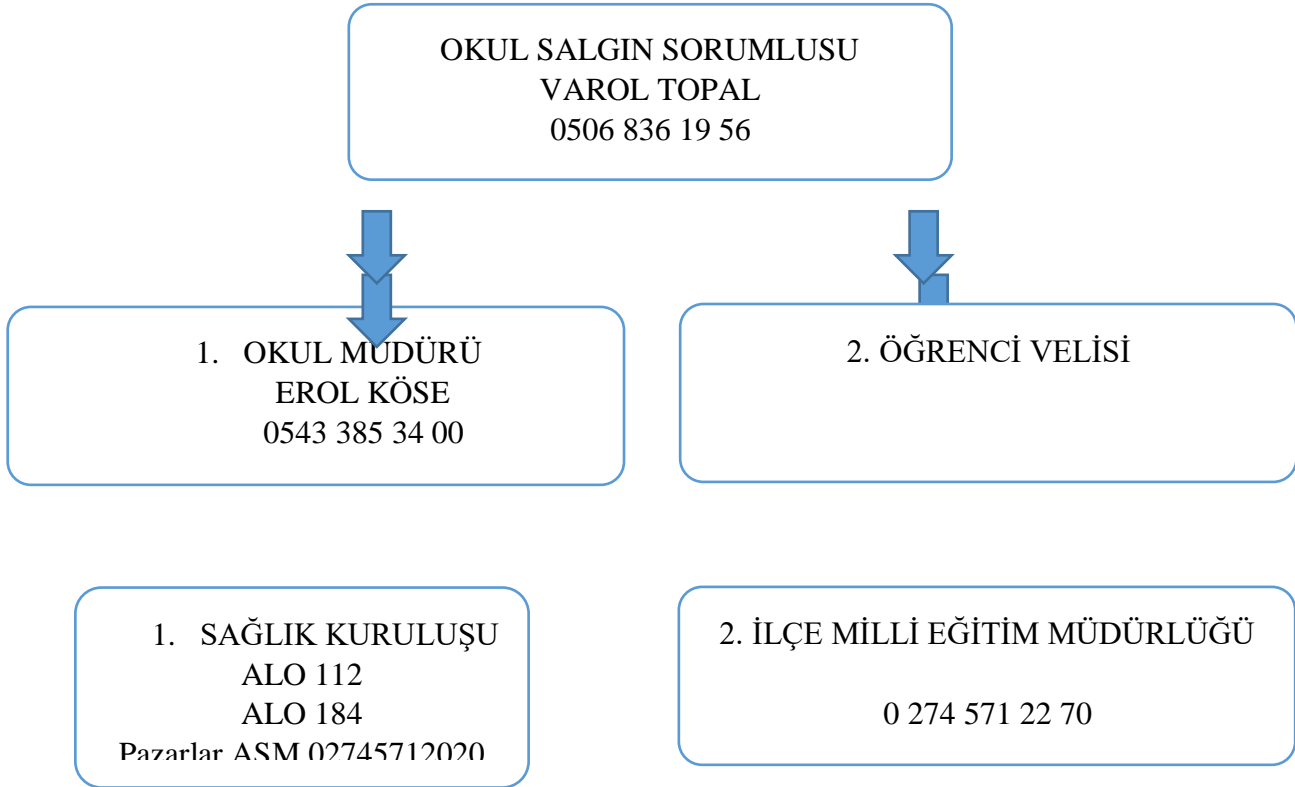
OKUL SALGIN SORUMLUSU
VAROL TOPAL
0506 836 19 56

1. OKUL MÜDÜRÜ
EROL KÖSE
0543 385 34 00

2. ÖĞRENCİ VELİSİ

1. SAĞLIK KURULUŞU
ALO 112
ALO 184
Pazarlar ASM 02745712020

2. İLÇE MİLLİ EĞİTİM MÜDÜRLÜĞÜ

0 274 571 22 70